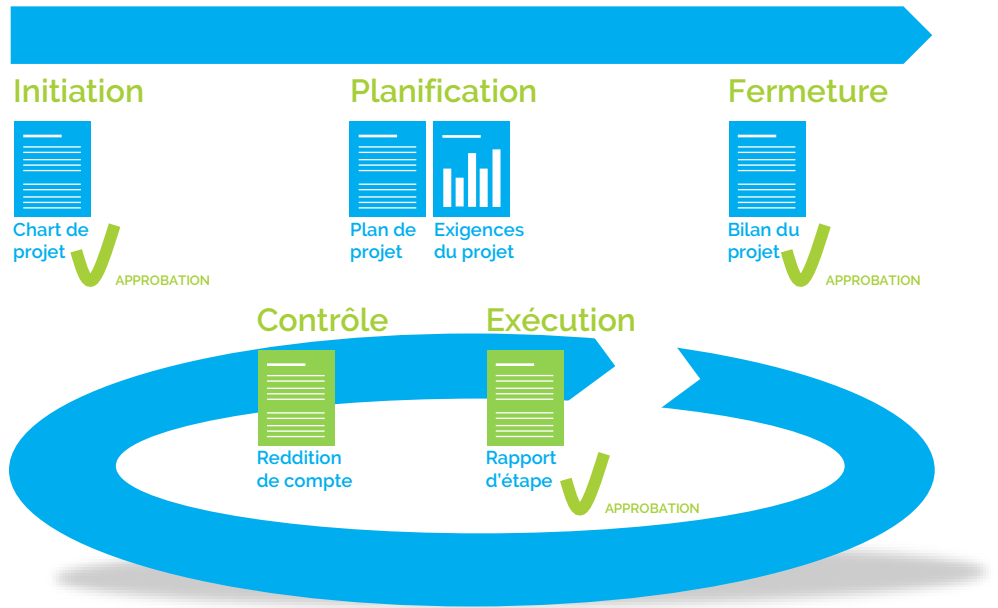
Initiation

Chart de projet

APPROBATION

Planification

Plan de projet

Exigences du projet

Fermeture

Bilan du projet

APPROBATION

Contrôle

Reddition de compte

Exécution

Rapport d'étape

APPROBATION